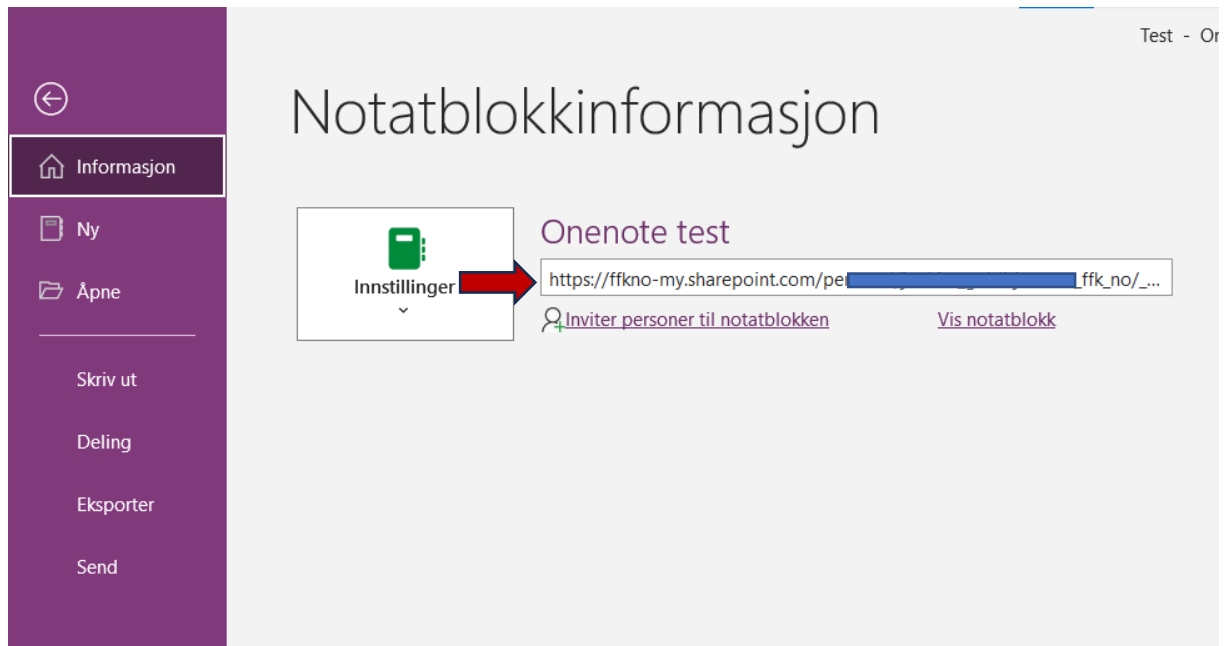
Test - Or

Informasjon

Ny

Åpne

Skriv ut

Deling

Eksporter

Send

Notatblokkinformasjon

Innstillinger

Onenote test

https://ffkno-my.sharepoint.com/pe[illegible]_ffk_no/_...

Inviter personer til notatblokken

Vis notatblokk